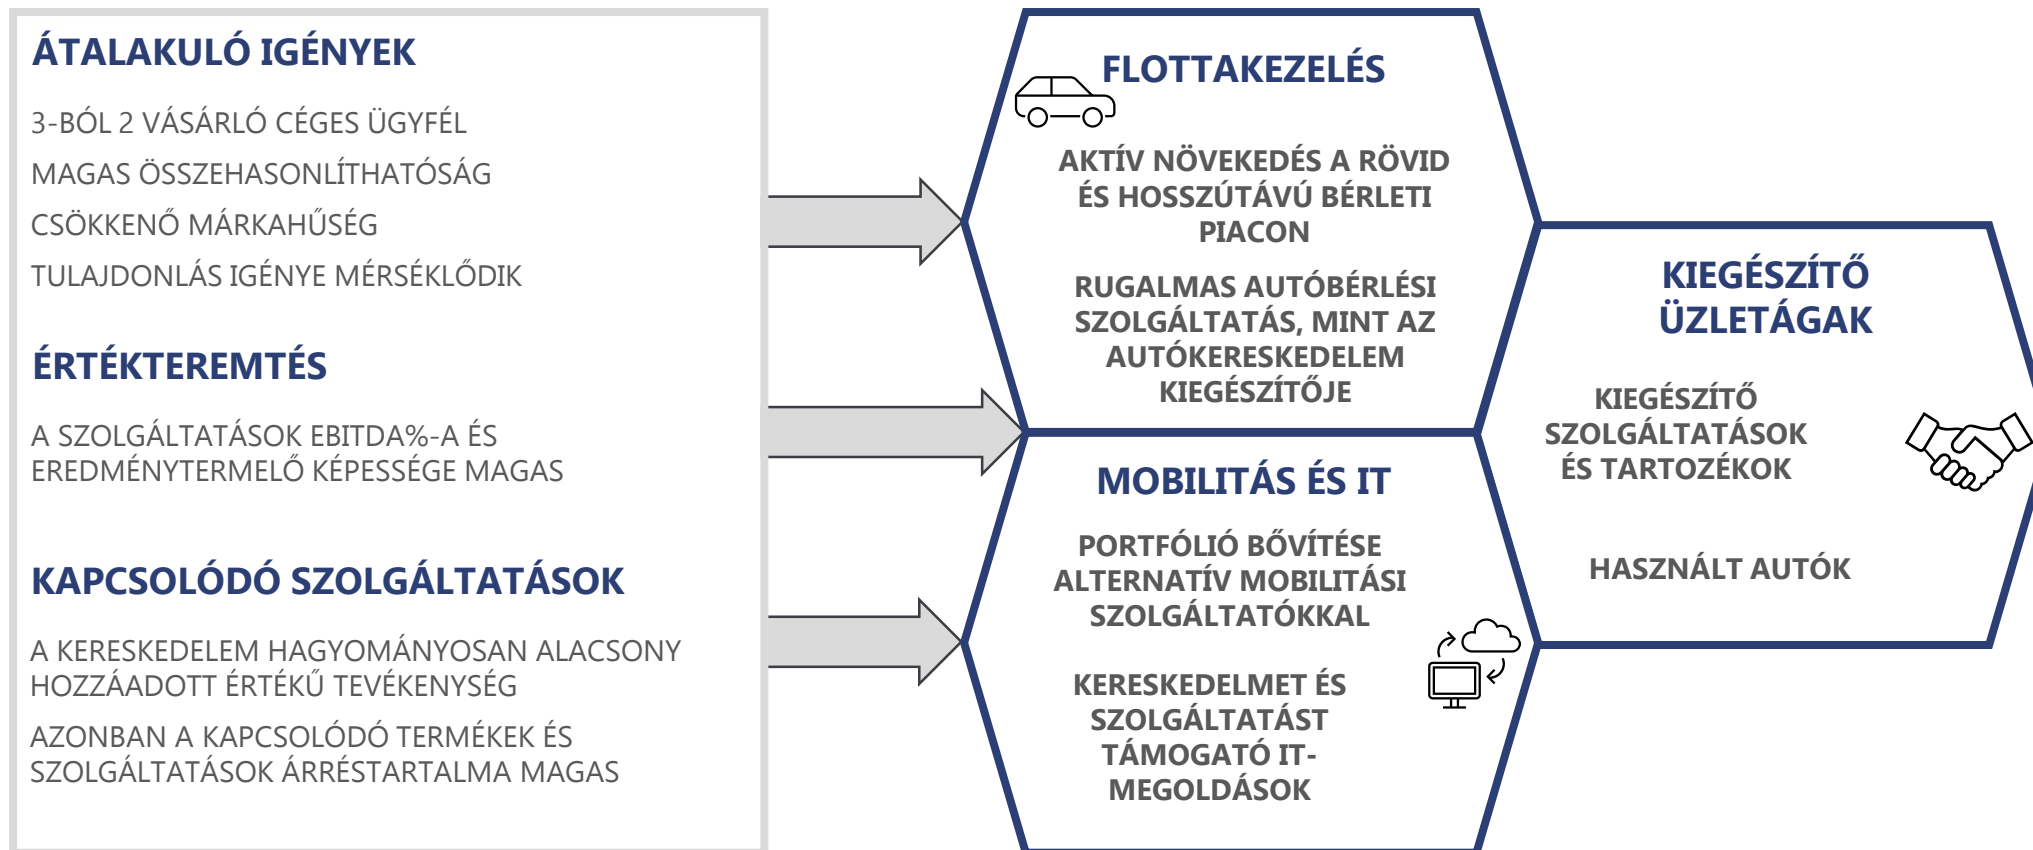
ÁTALAKULÓ IGÉNYEK

3-BÓL 2 VÁSÁRLÓ CÉGES ÜGYFÉL

MAGAS ÖSSZEHASONLÍTHATÓSÁG

CSÖKKENŐ MÁRKAHŰSÉG

TULAJDONLÁS IGÉNYE MÉRSÉKLŐDIK

ÉRTÉKTEREMTÉS

A SZOLGÁLTATÁSOK EBITDA%-A ÉS EREDMÉNYTERMELŐ KÉPESSÉGE MAGAS

KAPCSOLÓDÓ SZOLGÁLTATÁSOK

A KERESKEDELEM HAGYOMÁNYOSAN ALACSONY HOZZÁADOTT ÉRTÉKŰ TEVÉKENYSÉG

AZONBAN A KAPCSOLÓDÓ TERMÉKEK ÉS SZOLGÁLTATÁSOK ÁRRÉSTARTALMA MAGAS

FLOTTAKEZELÉS

AKTÍV NÖVEKEDÉS A RÖVID ÉS HOSSZÚTÁVÚ BÉRLETI PIACON

RUGALMAS AUTÓBÉRLÉSI SZOLGÁLTATÁS, MINT AZ AUTÓKERESKEDELEM KIEGÉSZÍTŐJE

MOBILITÁS ÉS IT

PORTFÓLIÓ BŐVÍTÉSE ALTERNATÍV MOBILITÁSI SZOLGÁLTATÓKKAL

KERESKEDELMET ÉS SZOLGÁLTATÁST TÁMOGATÓ IT-MEGOLDÁSOK

KIEGÉSZÍTŐ ÜZLETÁGAK

KIEGÉSZÍTŐ SZOLGÁLTATÁSOK ÉS TARTOZÉKOK

HASZNÁLT AUTÓK